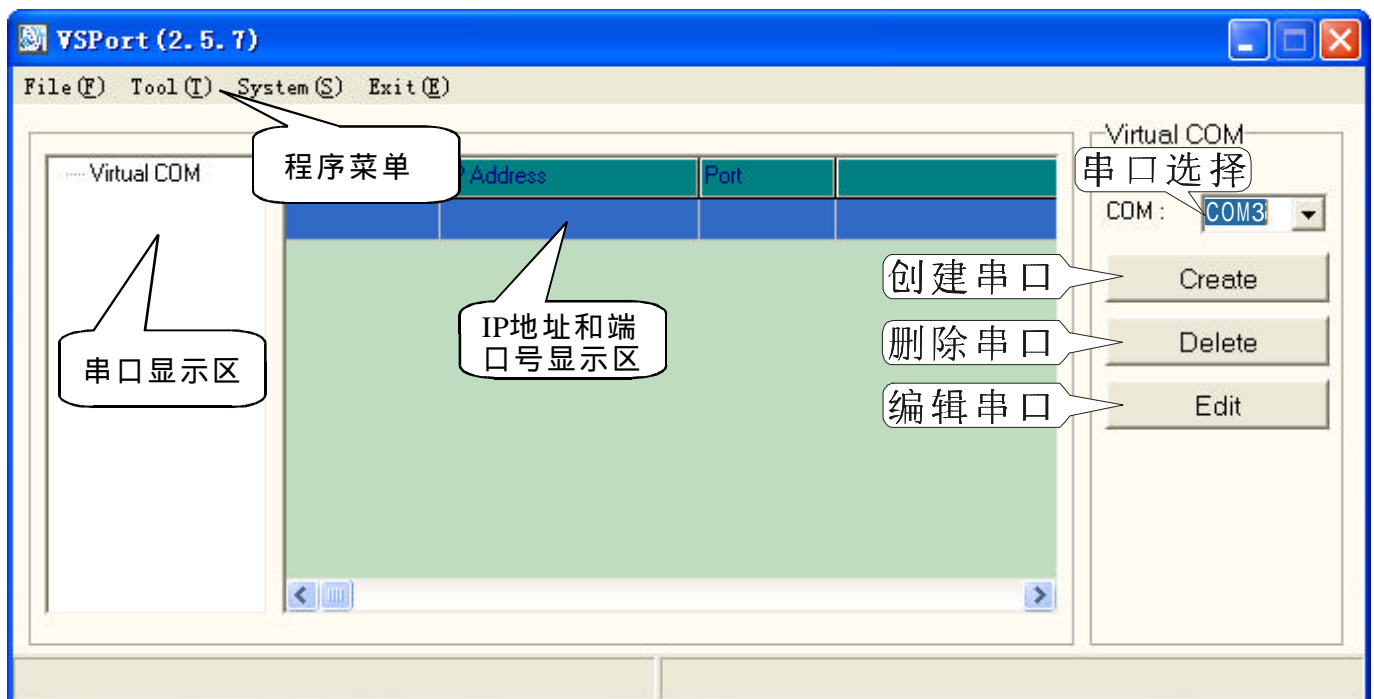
VSPort(2.5.7)

File(F) Tool(T) System(S) Exit(E)

程序菜单

Virtual COM

P Address | Port

串口显示区

IP地址和端口号显示区

Virtual COM

串口选择

COM : COM3

创建串口 Create

删除串口 Delete

编辑串口 Edit